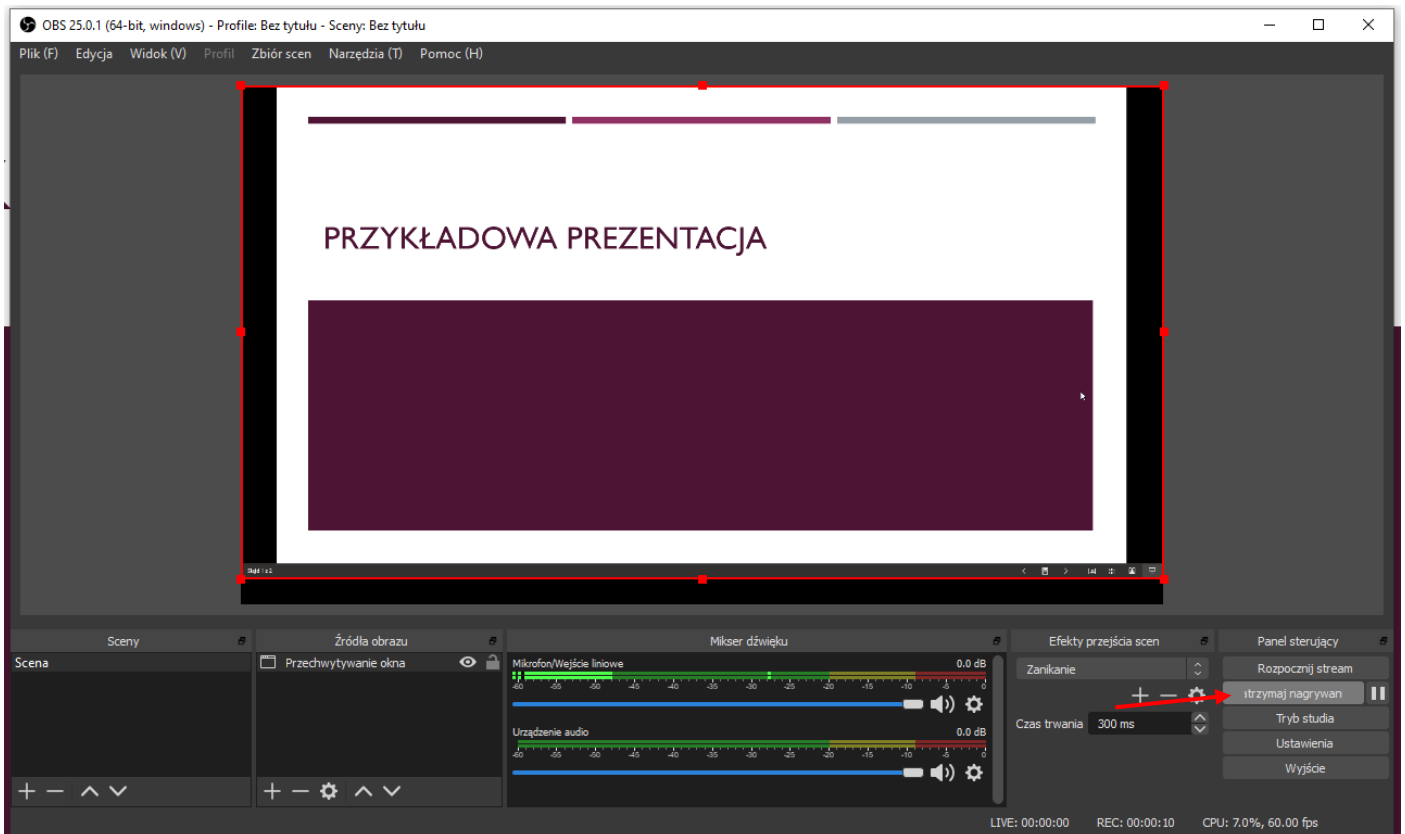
OBS 25.0.1 (64-bit, windows) - Profile: Bez tytułu - Sceny: Bez tytułu

Plik (F) Edycja Widok (V) Profil Zbiór scen Narzędzia (T) Pomoc (H)

PRZYKŁADOWA PREZENTACJA

Slajd 1 z 1

Sceny

Scena

Źródła obrazu

Przechwytywanie okna

Mikser dźwięku

Mikrofon/Wejście liniowe

0.0 dB

-60 -55 -50 -45 -40 -35 -30 -25 -20 -15 -10 -5 0

Urządzenie audio

0.0 dB

-60 -55 -50 -45 -40 -35 -30 -25 -20 -15 -10 -5 0

Efekty przejścia scen

Zanikanie

Czas trwania 300 ms

Panel sterujący

Rozpocznij stream

atrzymaj nagrywan

Tryb studia

Ustawienia

Wyjście

LIVE: 00:00:00 REC: 00:00:10 CPU: 7.0%, 60.00 fps